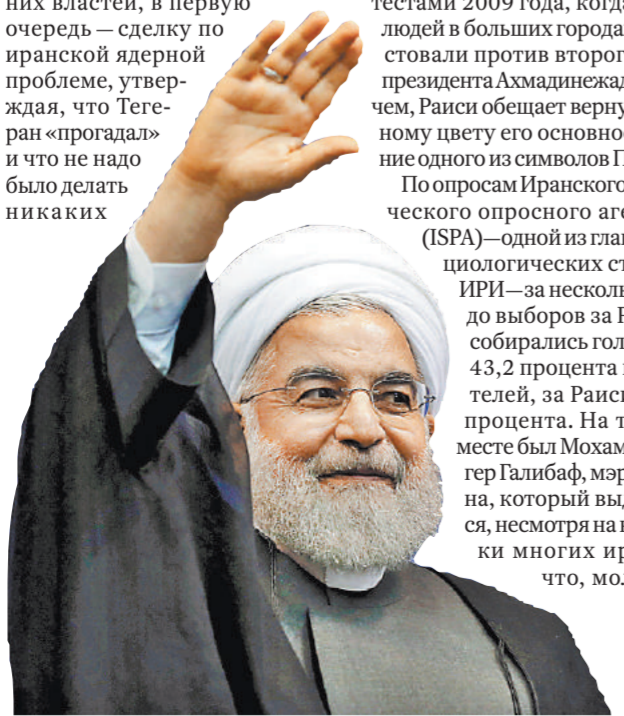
них властей, в первую очередь — сделку по иранской ядерной проблеме, утверждая, что Тегеран «прогадал» и что не надо было делать никаких

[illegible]тестами 2009 года, когда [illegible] людей в больших городах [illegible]стовали против второг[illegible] президента Ахмадинежад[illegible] чем, Раиси обещает верну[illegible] ному цвету его основно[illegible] ние одного из символов П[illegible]

По опросам Иранского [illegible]ческого опросного аге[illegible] (ISPA)—одной из глав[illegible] циологических ст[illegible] ИРИ—за несколь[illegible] до выборов за Р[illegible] собирались гол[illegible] 43,2 процента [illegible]телей, за Раиси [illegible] процента. На т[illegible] месте был Мохам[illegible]гер Галибаф, мэр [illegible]на, который вы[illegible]ся, несмотря на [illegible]ки многих ир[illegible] что, мо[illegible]